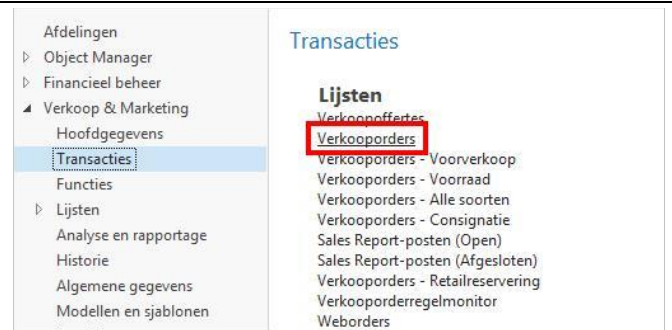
Afdelingen
▷ Object Manager
▷ Financieel beheer
◢ Verkoop & Marketing
Hoofdgegevens
Transacties
Functies
▷ Lijsten
Analyse en rapportage
Historie
Algemene gegevens
Modellen en sjablonen

Transacties

Lijsten
Verkoopoffertes
Verkooporders
Verkooporders - Voorverkoop
Verkooporders - Voorraad
Verkooporders - Alle soorten
Verkooporders - Consignatie
Sales Report-posten (Open)
Sales Report-posten (Afgesloten)
Verkooporders - Retailreservering
Verkooporderregelmonitor
Weborders